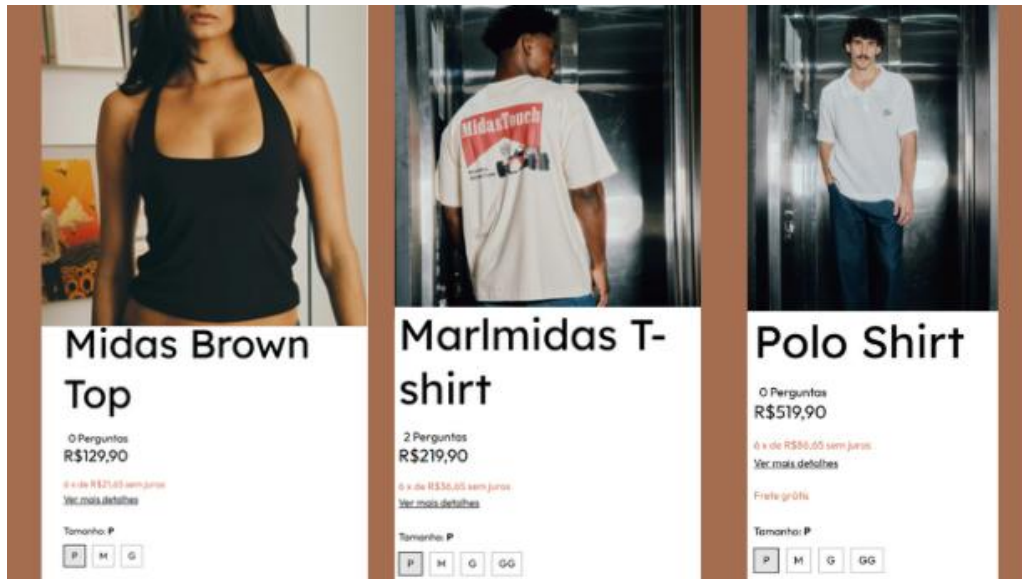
Midas Brown Top

0 Perguntas
R$129,90

6 x de R$21,65 sem juros
Ver mais detalhes

Tamanho: P

P M G

MidasTouch

Marlmidas T-shirt

2 Perguntas
R$219,90

6 x de R$36,65 sem juros
Ver mais detalhes

Tamanho: P

P M G GG

Polo Shirt

0 Perguntas
R$519,90

6 x de R$86,65 sem juros
Ver mais detalhes

Frete grátis

Tamanho: P

P M G GG